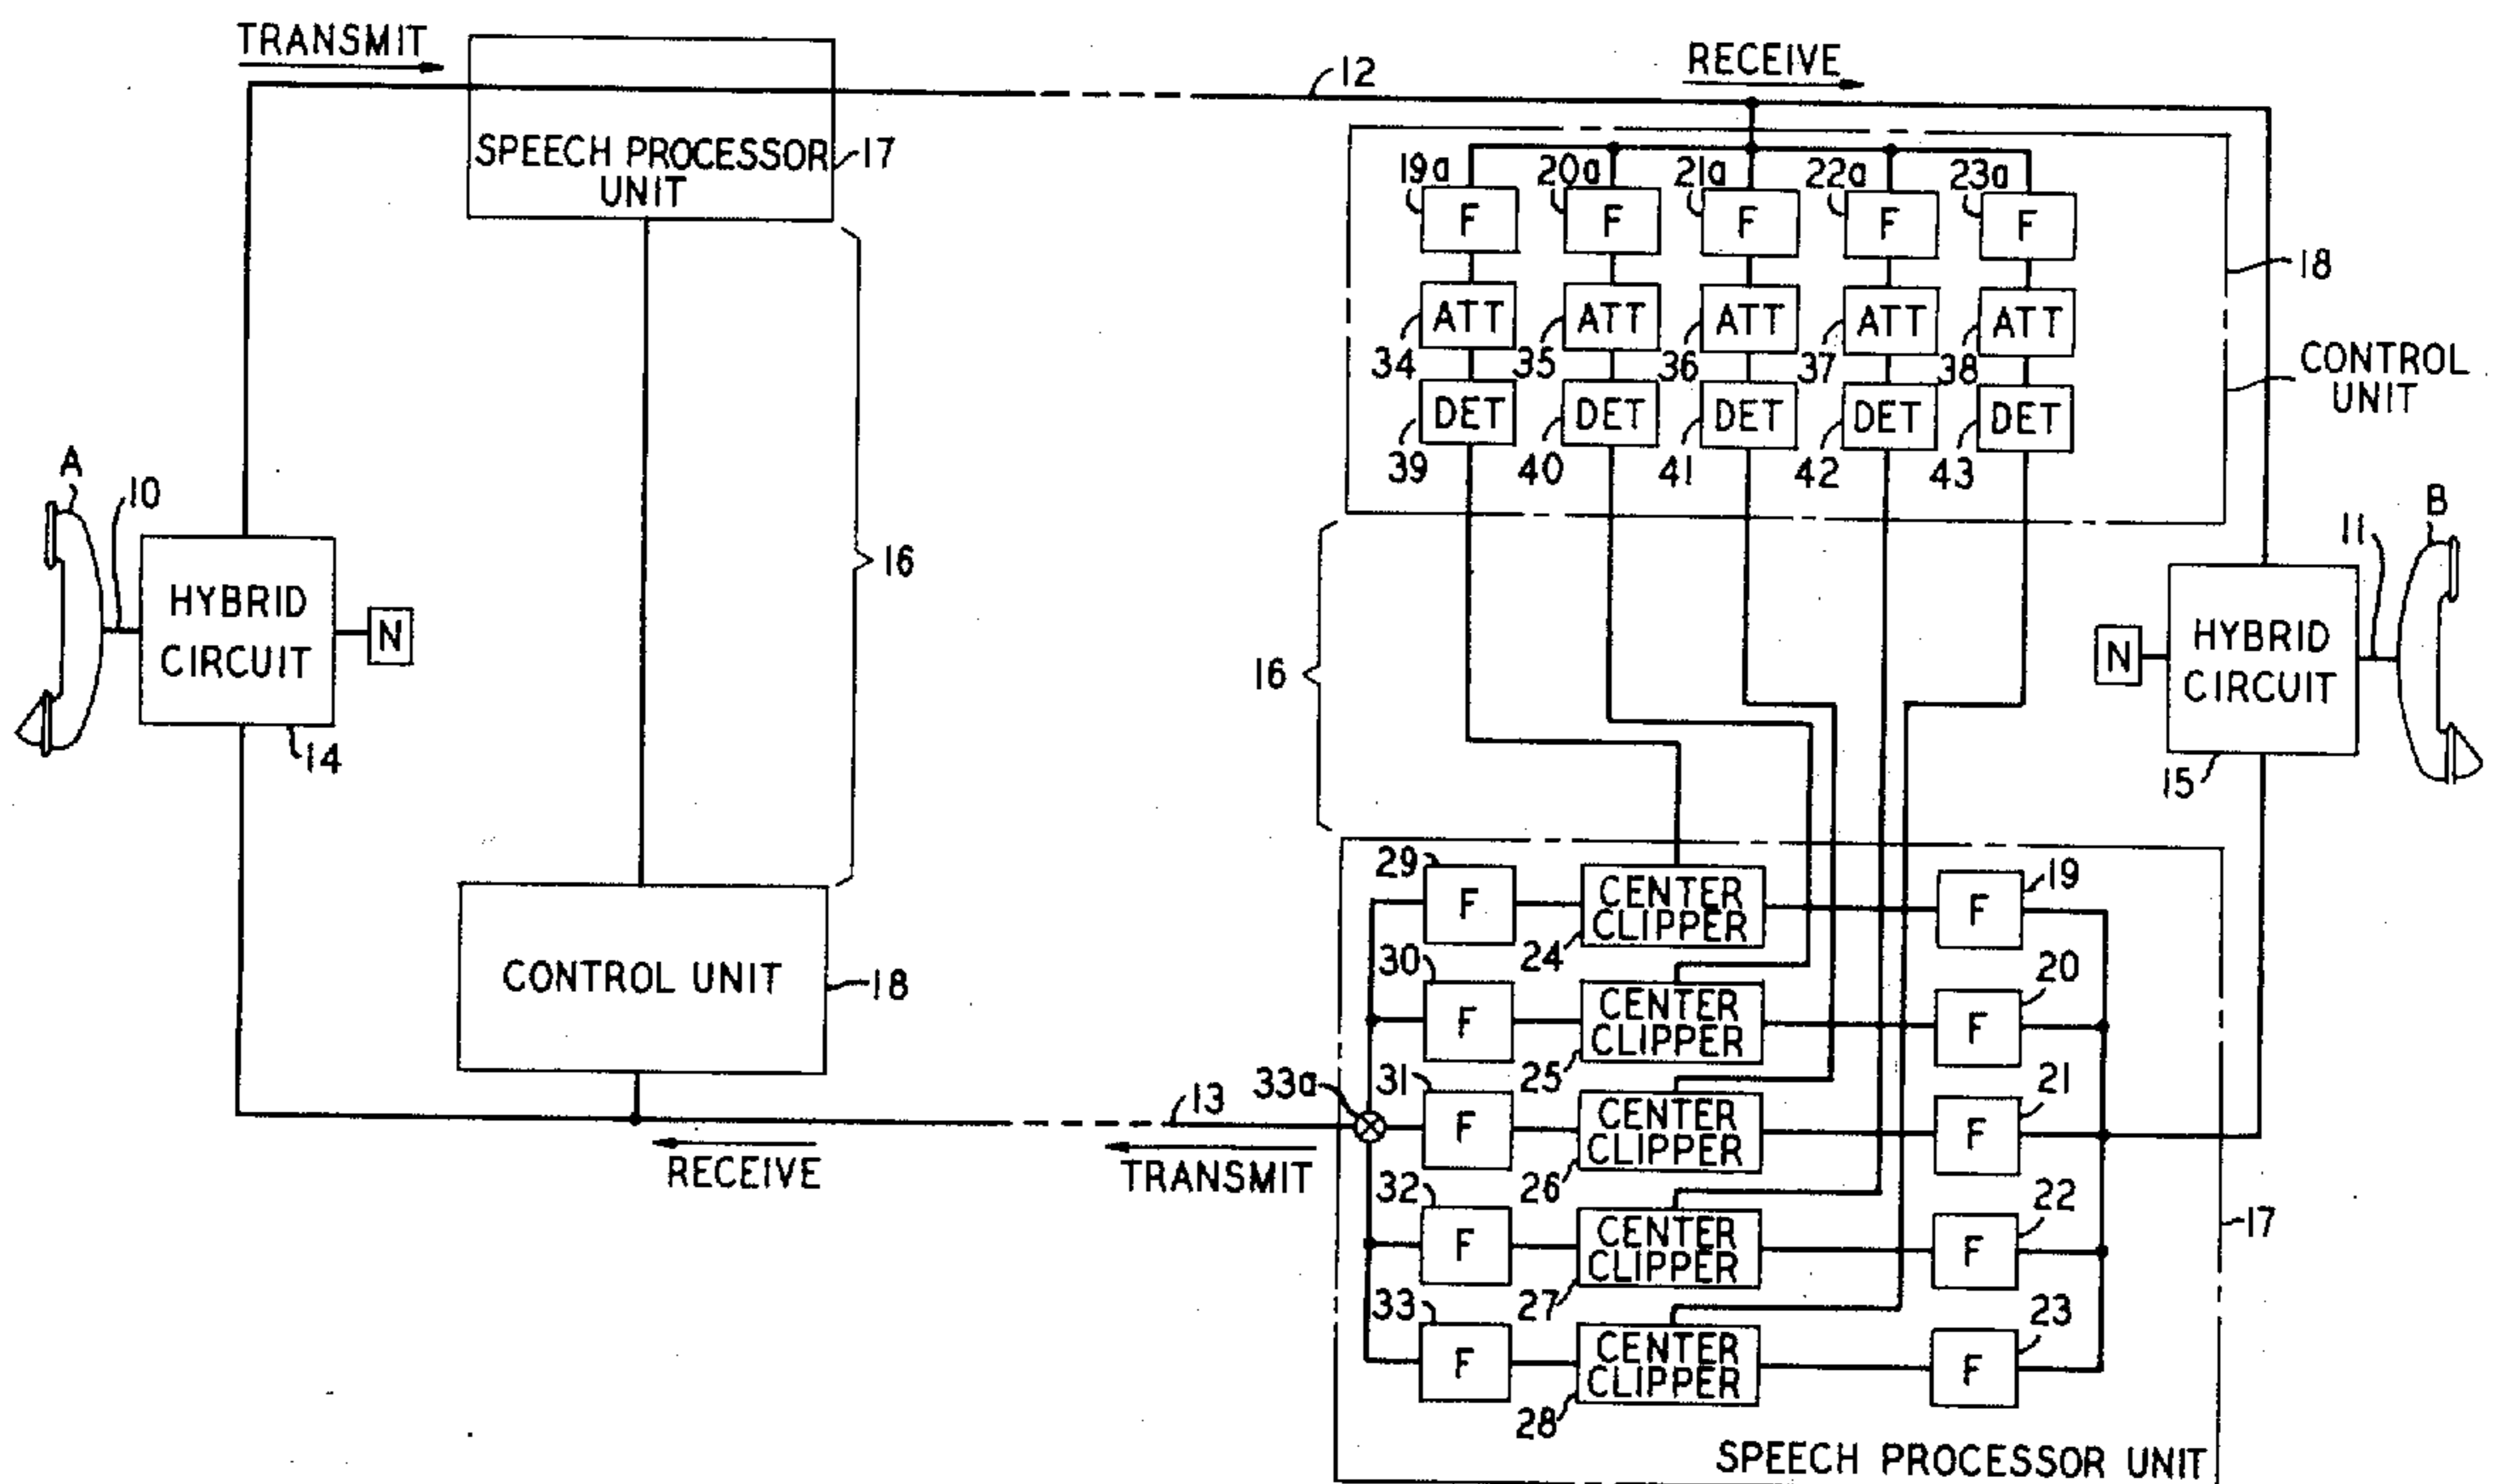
TRANSMIT

SPEECH PROCESSOR UNIT 17

12

RECEIVE

19a F
20a F
21a F
22a F
23a F

ATT 34
ATT 35
ATT 36
ATT 37
ATT 38

DET 39
DET 40
DET 41
DET 42
DET 43

18

CONTROL UNIT

16

A
10
HYBRID CIRCUIT
N
14

16

B
11
N
HYBRID CIRCUIT
15

CONTROL UNIT 18

29 F
CENTER CLIPPER 24
F 19
30 F
CENTER CLIPPER 25
F 20
33a
31 F
CENTER CLIPPER 26
F 21
32 F
CENTER CLIPPER 27
F 22
33 F
CENTER CLIPPER 28
F 23

17

13

RECEIVE

TRANSMIT

SPEECH PROCESSOR UNIT